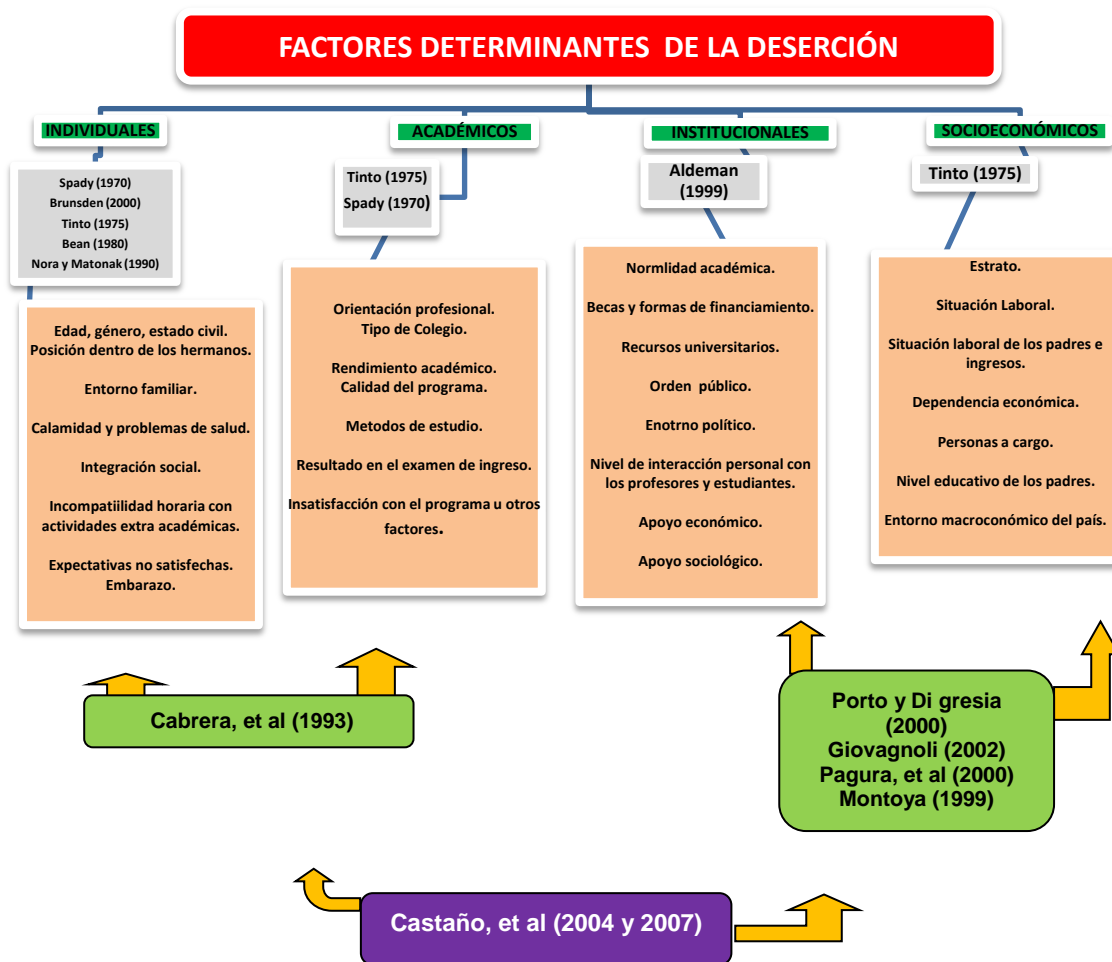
FACTORES DETERMINANTES DE LA DESERCIÓN

INDIVIDUALES

Spady (1970)
Brunsden (2000)
Tinto (1975)
Bean (1980)
Nora y Matonak (1990)

Edad, género, estado civil.
Posición dentro de los hermanos.

Entorno familiar.

Calamidad y problemas de salud.

Integración social.

Incompatiilidad horaria con actividades extra académicas.

Expectativas no satisfechas.
Embarazo.

ACADÉMICOS

Tinto (1975)
Spady (1970)

Orientación profesional.
Tipo de Colegio.

Rendimiento académico.
Calidad del programa.

Metodos de estudio.

Resultado en el examen de ingreso.

Insatisfacción con el programa u otros factores.

INSTITUCIONALES

Aldeman (1999)

Normlidad académica.

Becas y formas de financiamiento.

Recursos universitarios.

Orden público.

Enotrno político.

Nivel de interacción personal con los profesores y estudiantes.

Apoyo económico.

Apoyo sociológico.

SOCIOECONÓMICOS

Tinto (1975)

Estrato.

Situación Laboral.

Situación laboral de los padres e ingresos.

Dependencia económica.

Personas a cargo.

Nivel educativo de los padres.

Entorno macroconómico del país.

Cabrera, et al (1993)

Porto y Di gresia (2000)
Giovagnoli (2002)
Pagura, et al (2000)
Montoya (1999)

Castaño, et al (2004 y 2007)